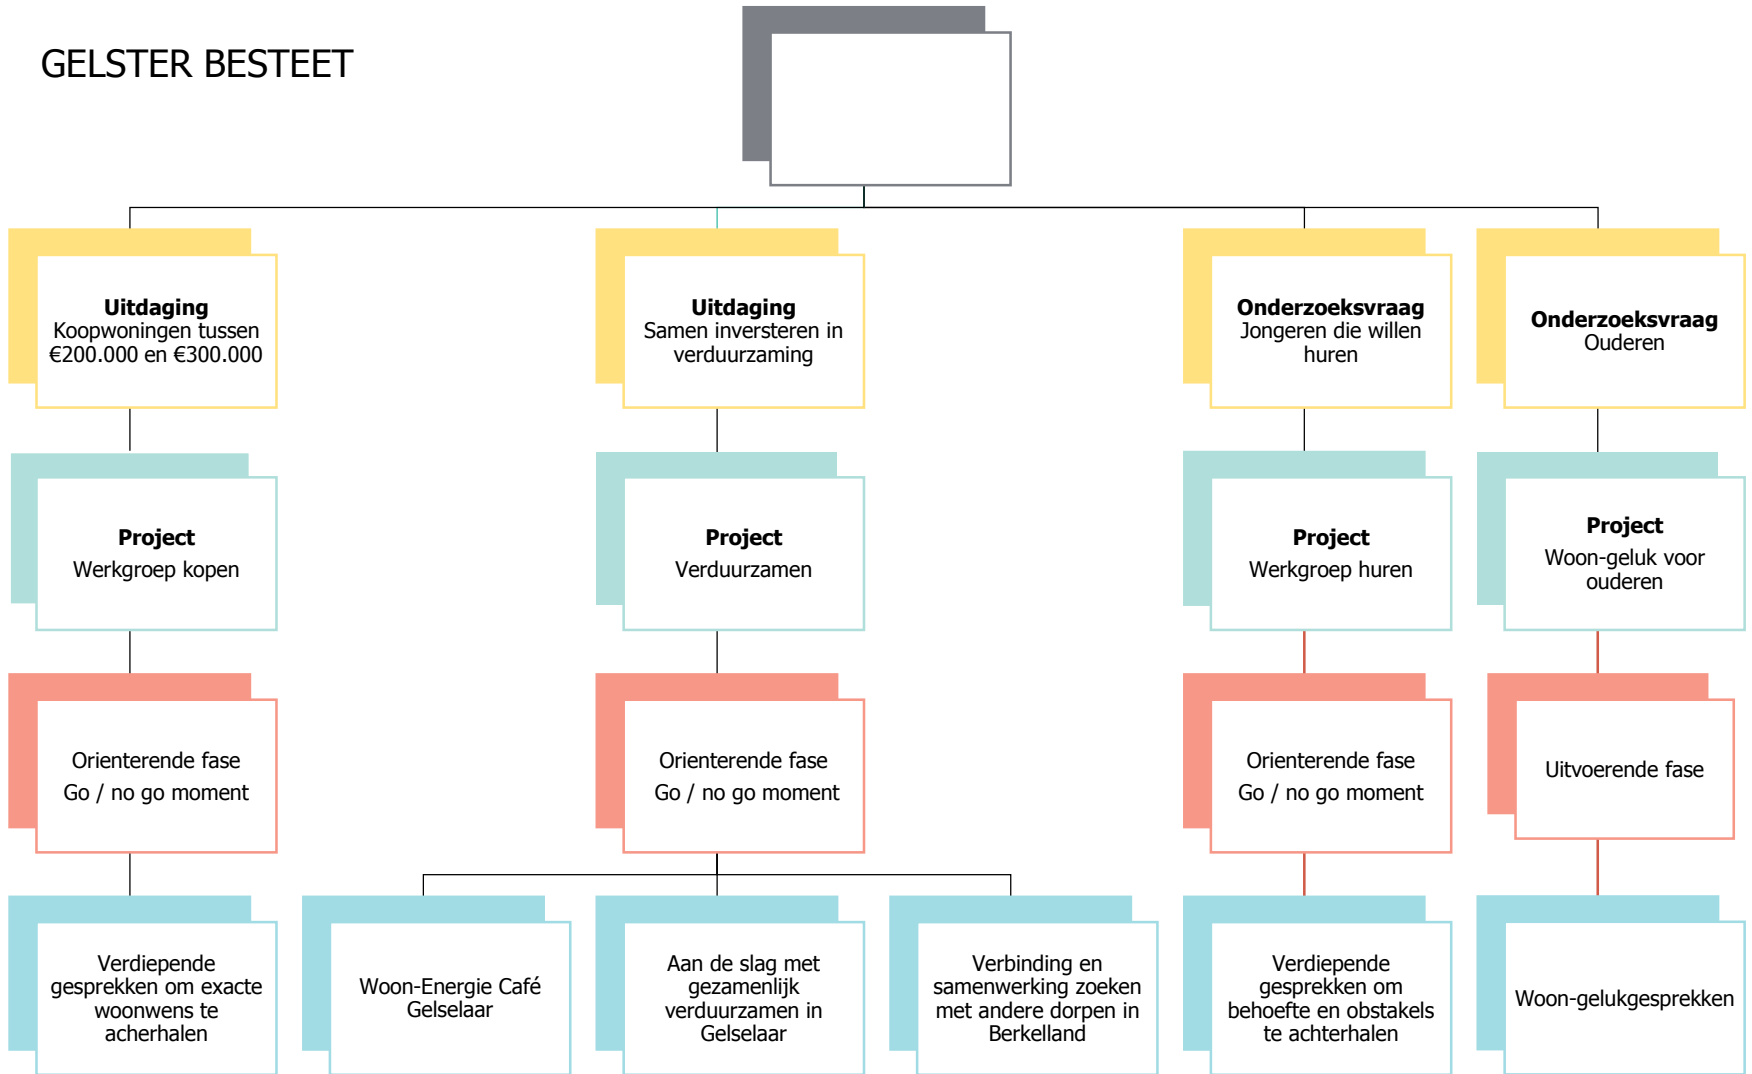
GELSTER BESTEET

**Uitdaging**
Koopwoningen tussen €200.000 en €300.000

**Uitdaging**
Samen inversteren in verduurzaming

**Onderzoeksvraag**
Jongeren die willen huren

**Onderzoeksvraag**
Ouderen

**Project**
Werkgroep kopen

**Project**
Verduurzamen

**Project**
Werkgroep huren

**Project**
Woon-geluk voor ouderen

Orienterende fase
Go / no go moment

Orienterende fase
Go / no go moment

Orienterende fase
Go / no go moment

Uitvoerende fase

Verdiepende gesprekken om exacte woonwens te acherhalen

Woon-Energie Café Gelselaar

Aan de slag met gezamenlijk verduurzamen in Gelselaar

Verbinding en samenwerking zoeken met andere dorpen in Berkelland

Verdiepende gesprekken om behoefte en obstakels te achterhalen

Woon-gelukgesprekken